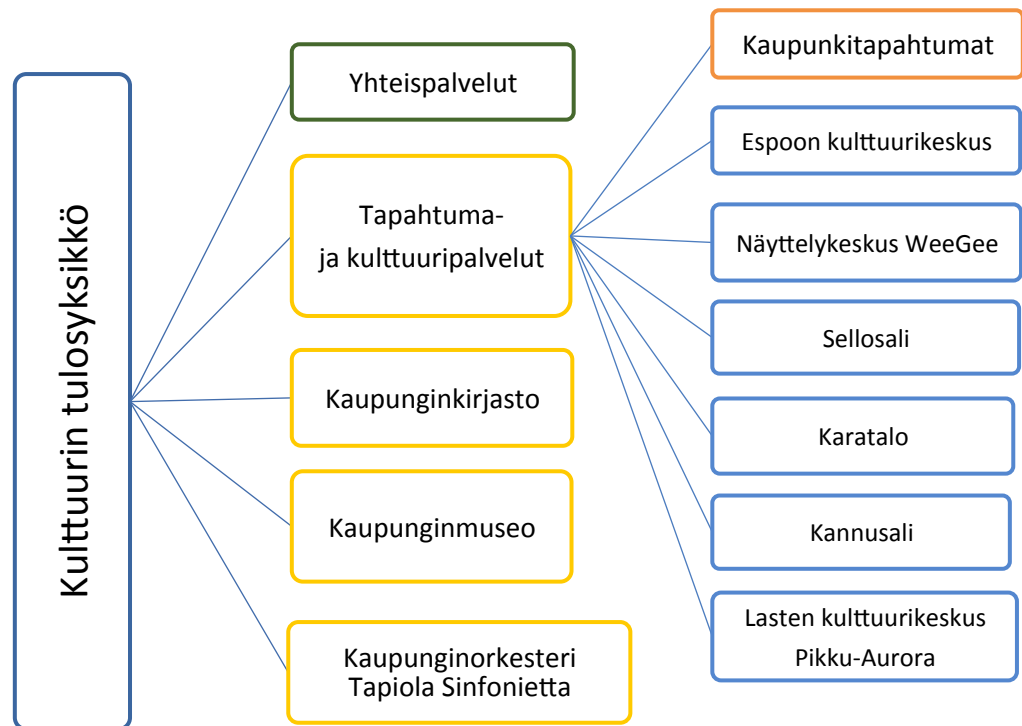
Kulttuurin tulosyksikkö

Yhteispalvelut

Tapahtuma- ja kulttuuripalvelut

Kaupunginkirjasto

Kaupunginmuseo

Kaupunginorkesteri Tapiola Sinfonietta

Kaupunkitapahtumat

Espoon kulttuurikeskus

Näyttelykeskus WeeGee

Sellosali

Karatalo

Kannusali

Lasten kulttuurikeskus Pikku-Aurora